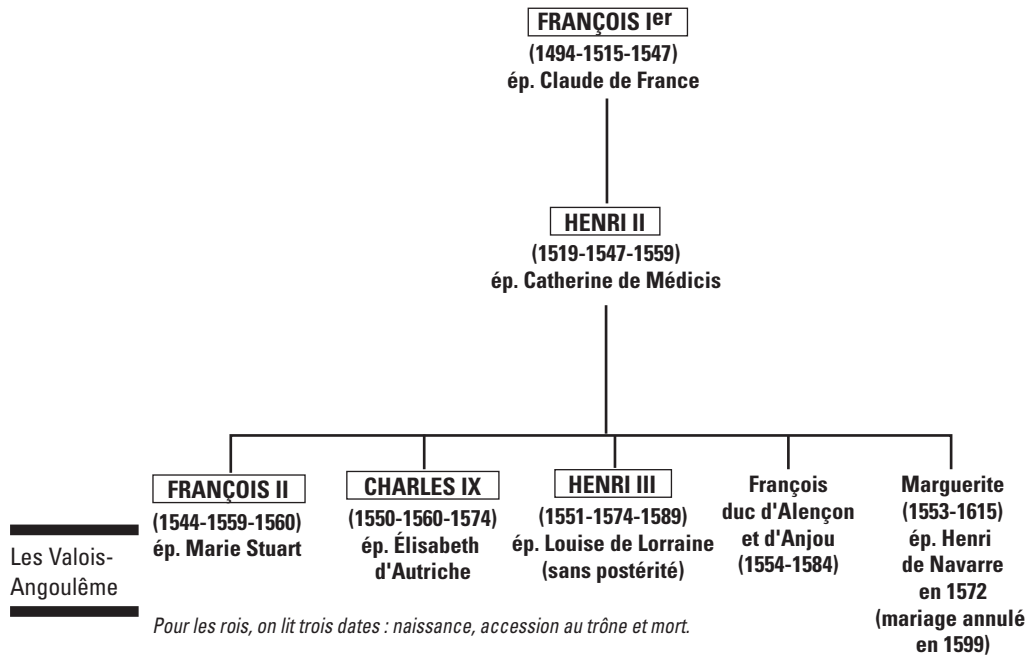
FRANÇOIS I$^{er}$
(1494-1515-1547)
ép. Claude de France

HENRI II
(1519-1547-1559)
ép. Catherine de Médicis

FRANÇOIS II
(1544-1559-1560)
ép. Marie Stuart

CHARLES IX
(1550-1560-1574)
ép. Élisabeth d'Autriche

HENRI III
(1551-1574-1589)
ép. Louise de Lorraine
(sans postérité)

François
duc d'Alençon
et d'Anjou
(1554-1584)

Marguerite
(1553-1615)
ép. Henri
de Navarre
en 1572
(mariage annulé
en 1599)

Les Valois-Angoulême

Pour les rois, on lit trois dates : naissance, accession au trône et mort.